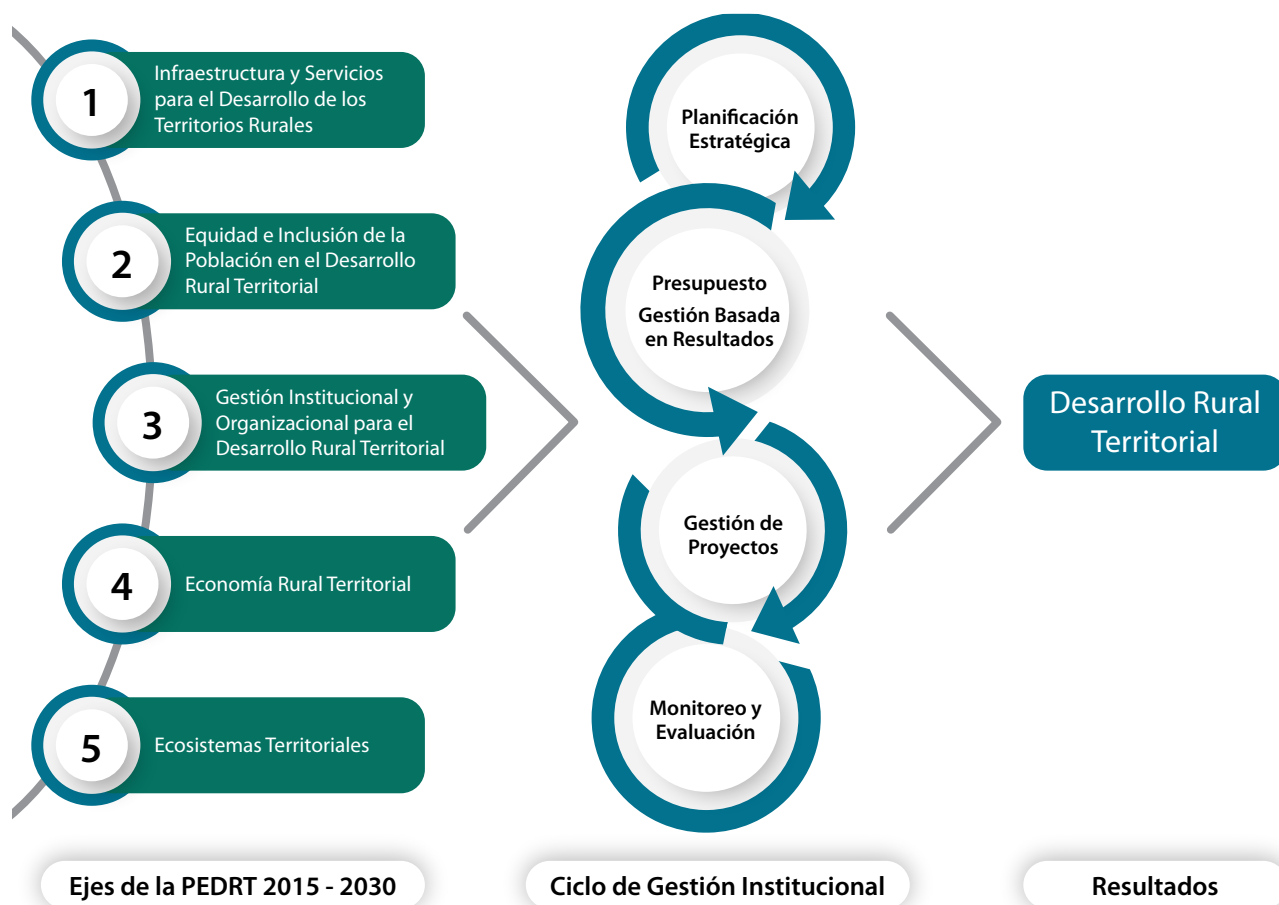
1
Infraestructura y Servicios para el Desarrollo de los Territorios Rurales

2
Equidad e Inclusión de la Población en el Desarrollo Rural Territorial

3
Gestión Institucional y Organizacional para el Desarrollo Rural Territorial

4
Economía Rural Territorial

5
Ecosistemas Territoriales

Planificación Estratégica

Presupuesto

Gestión Basada en Resultados

Gestión de Proyectos

Monitoreo y Evaluación

Desarrollo Rural Territorial

Ejes de la PEDRT 2015 - 2030

Ciclo de Gestión Institucional

Resultados